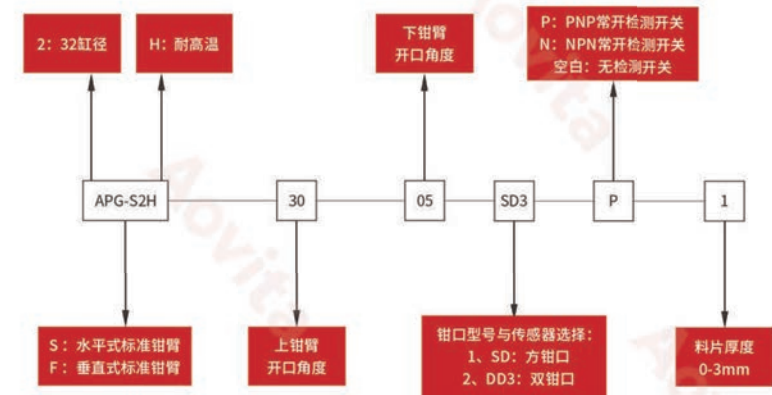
2：32缸径

H：耐高温

下钳臂
开口角度

P：PNP常开检测开关
N：NPN常开检测开关
空白：无检测开关

APG-S2H

30

05

SD3

P

1

S：水平式标准钳臂
F：垂直式标准钳臂

上钳臂
开口角度

钳口型号与传感器选择：
1、SD：方钳口
2、DD3：双钳口

料片厚度
0-3mm